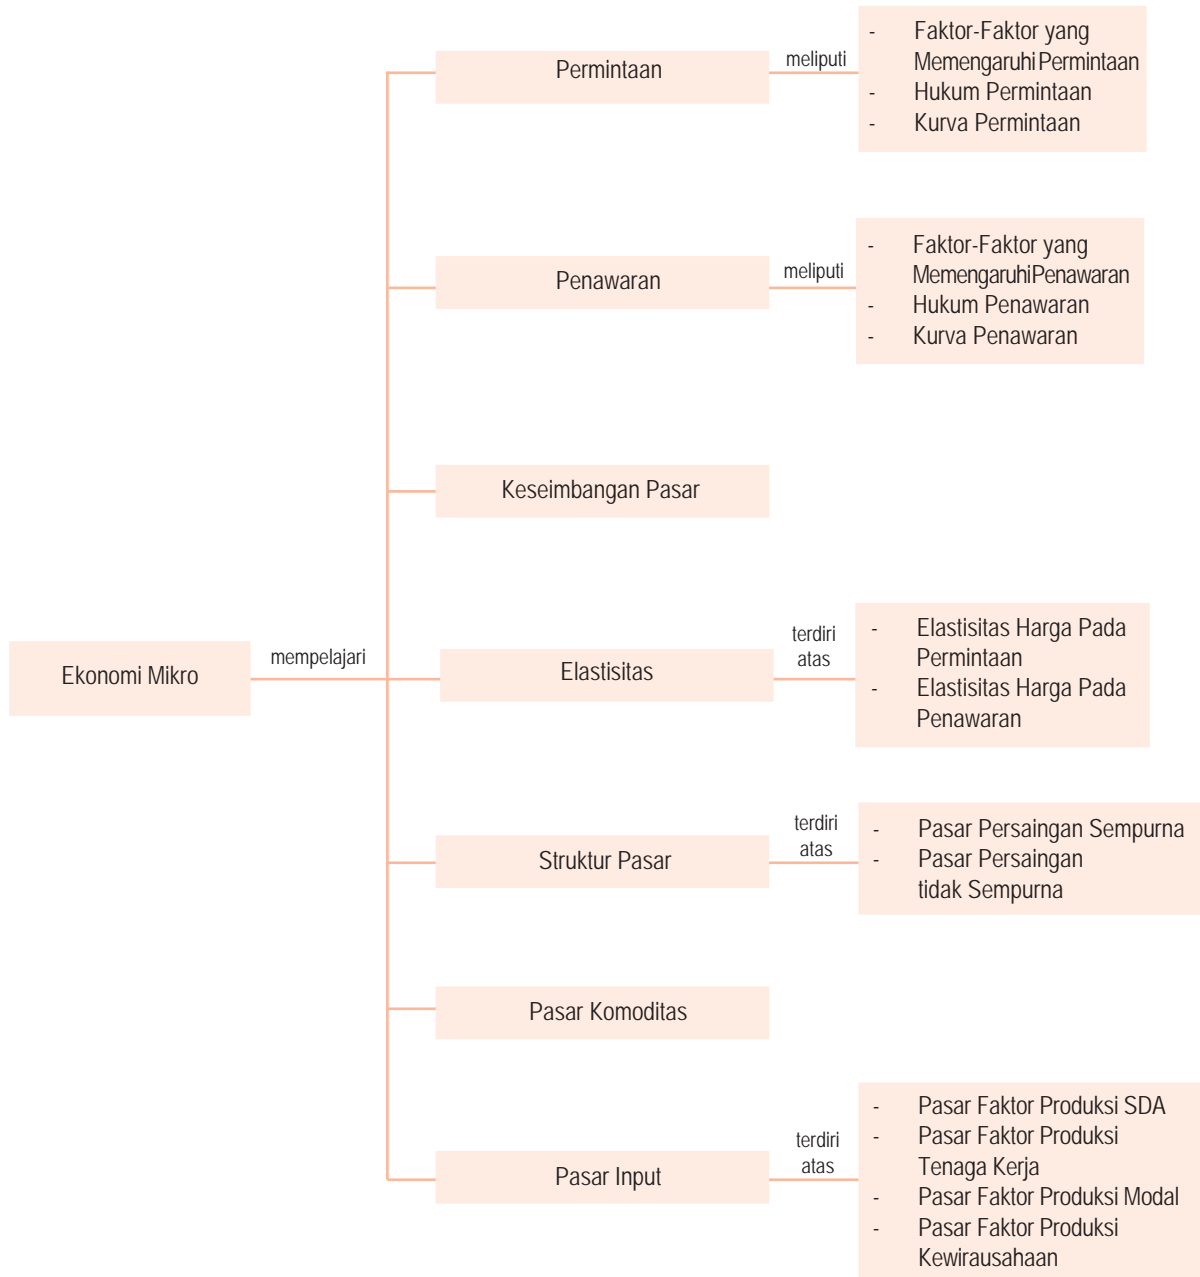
Ekonomi Mikro

mempelajari

Permintaan

meliputi

- Faktor-Faktor yang MemengaruhiPermintaan
- Hukum Permintaan
- Kurva Permintaan

Penawaran

meliputi

- Faktor-Faktor yang MemengaruhiPenawaran
- Hukum Penawaran
- Kurva Penawaran

Keseimbangan Pasar

Elastisitas

terdiri atas

- Elastisitas Harga Pada Permintaan
- Elastisitas Harga Pada Penawaran

Struktur Pasar

terdiri atas

- Pasar Persaingan Sempurna
- Pasar Persaingan tidak Sempurna

Pasar Komoditas

Pasar Input

terdiri atas

- Pasar Faktor Produksi SDA
- Pasar Faktor Produksi Tenaga Kerja
- Pasar Faktor Produksi Modal
- Pasar Faktor Produksi Kewirausahaan